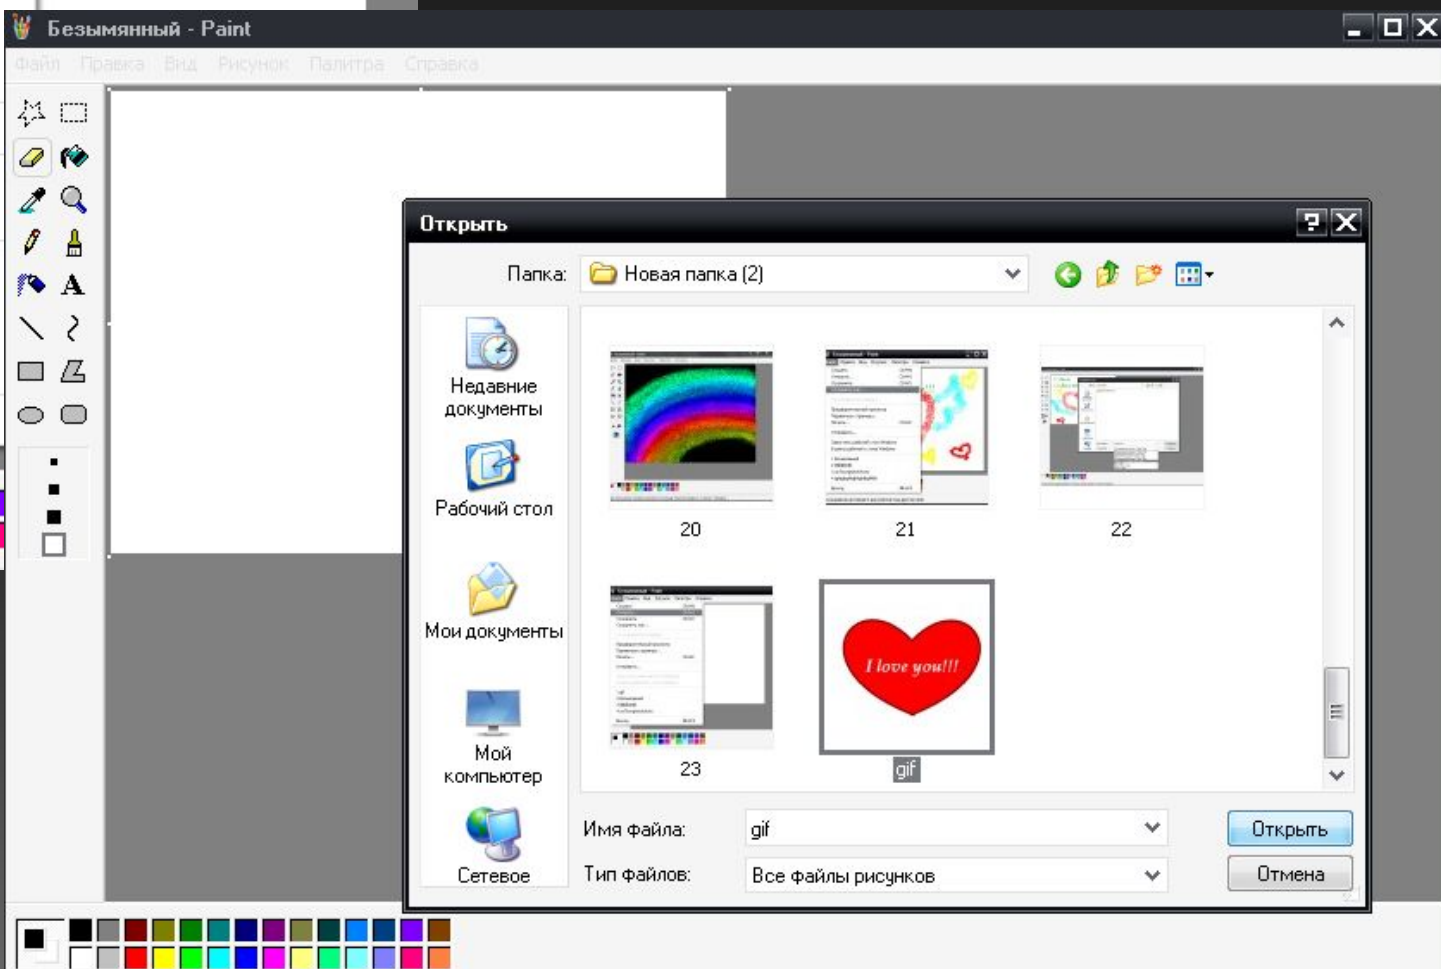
Безымянный - Paint

Файл Правка Вид Рисунок Палитра Справка

A

Открыть

Папка: Новая папка (2)

Недавние документы

Рабочий стол

Мои документы

Мой компьютер

Сетевое

20

21

22

23

I love you!!!

gif

Имя файла: gif

Тип файлов: Все файлы рисунков

Открыть

Отмена